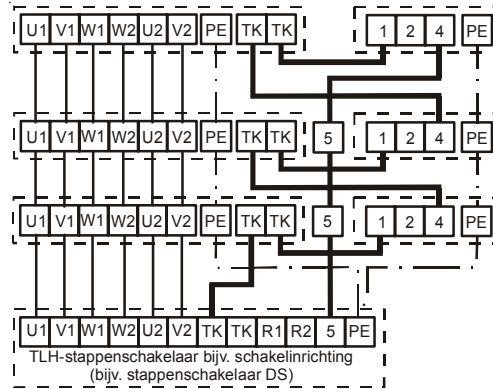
U1 V1 W1 W2 U2 V2 PE TK TK
1 2 4 PE
U1 V1 W1 W2 U2 V2 PE TK TK 5
1 2 4 PE
U1 V1 W1 W2 U2 V2 PE TK TK 5
1 2 4 PE
U1 V1 W1 W2 U2 V2 TK TK R1 R2 5 PE
TLH-stappenschakelaar bijv. schakelinrichting (bijv. stappenschakelaar DS)